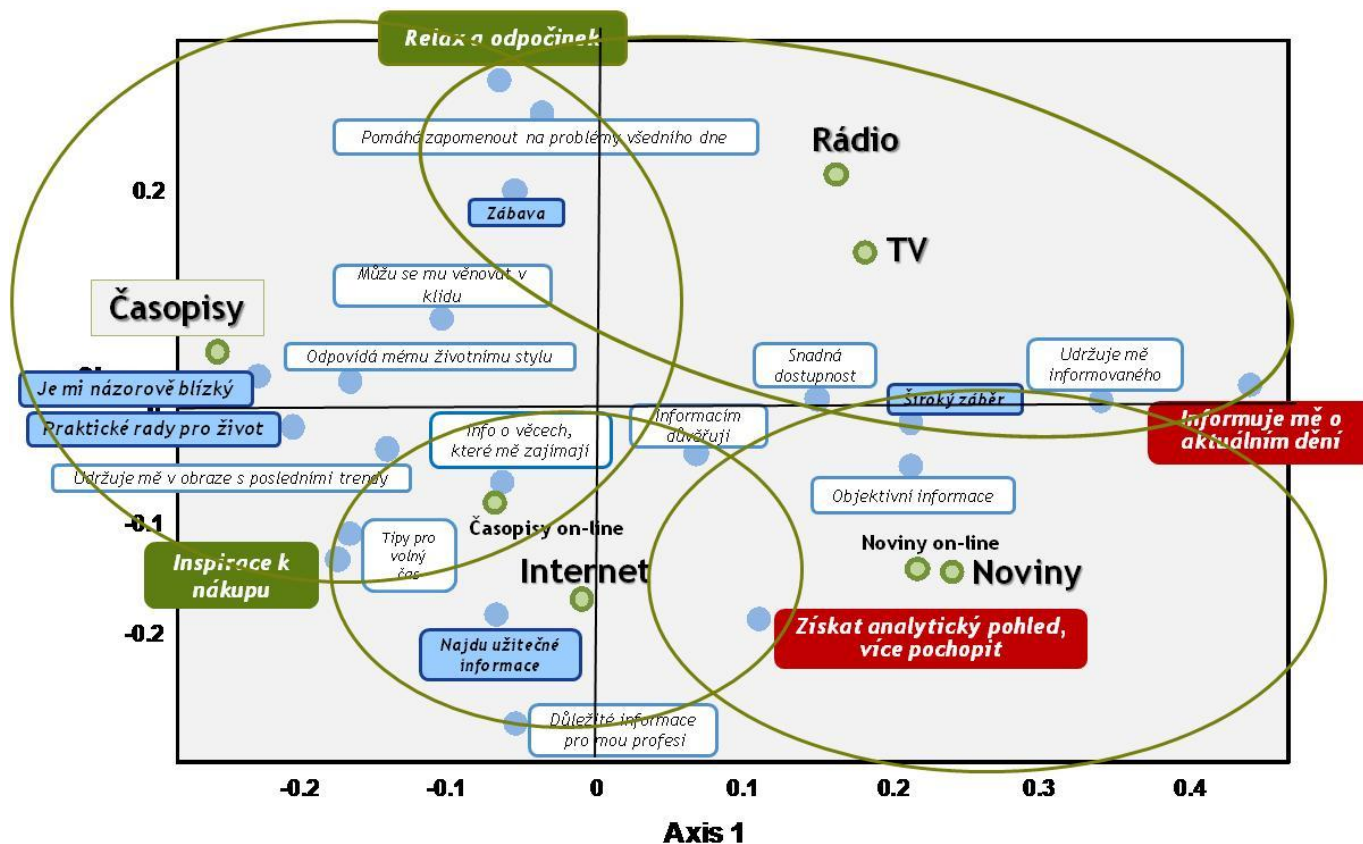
Relax a odpočinek

Pomáhá zapomenout na problémy všedního dne

Rádio

0.2

Zábava

TV

Můžu se mu věnovat v klidu

Časopisy

Odpovídá mému životnímu stylu

Snadná dostupnost

Udržuje mě informovaného

Je mi názorově blízký

Široký záběr

Praktické rady pro život

Informacím důvěřuji

Info o věcech, které mě zajímají

Informuje mě o aktuálním dění

Udržuje mě v obraze s posledními trendy

Objektivní informace

-0.1

Časopisy on-line

Tipy pro volný čas

Noviny on-line

Inspirace k nákupu

Internet

Noviny

Získat analytický pohled, více pochopit

-0.2

Najdu užitečné informace

Důležité informace pro mou profesi

-0.2 -0.1 0 0.1 0.2 0.3 0.4

Axis 1